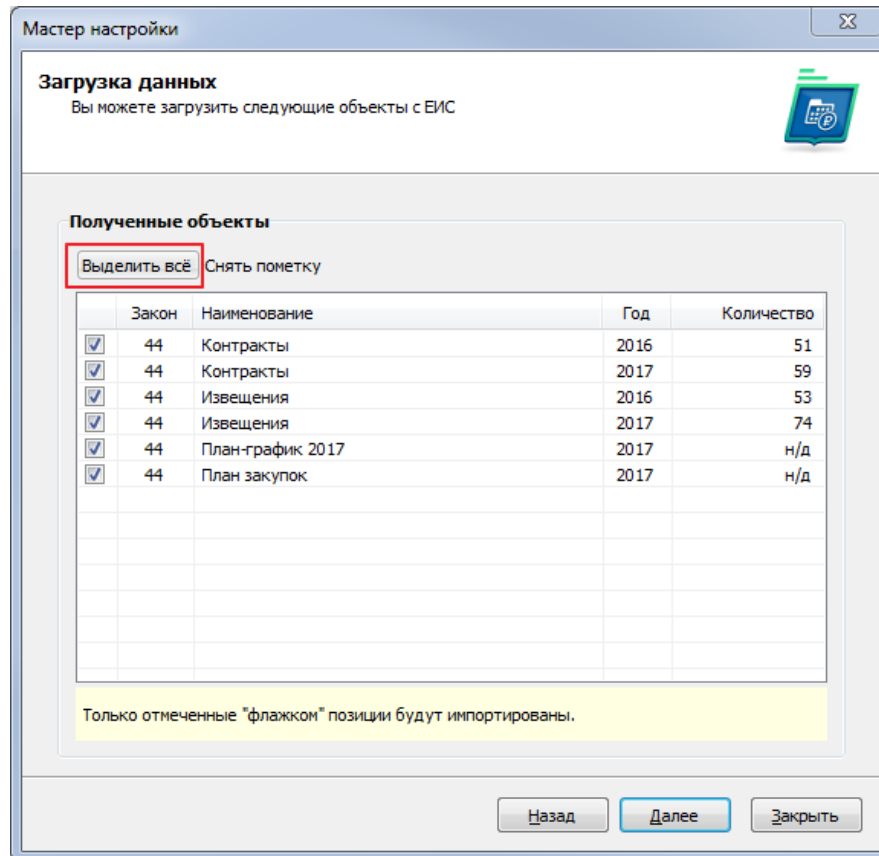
Мастер настройки

Загрузка данных
Вы можете загрузить следующие объекты с ЕИС

Полученные объекты

Выделить всё Снять пометку

| | Закон | Наименование | Год | Количество |
|---|---|---|---|---|
| ☑ | 44 | Контракты | 2016 | 51 |
| ☑ | 44 | Контракты | 2017 | 59 |
| ☑ | 44 | Извещения | 2016 | 53 |
| ☑ | 44 | Извещения | 2017 | 74 |
| ☑ | 44 | План-график 2017 | 2017 | н/д |
| ☑ | 44 | План закупок | 2017 | н/д |

Только отмеченные "флажком" позиции будут импортированы.

Назад Далее Закрыть